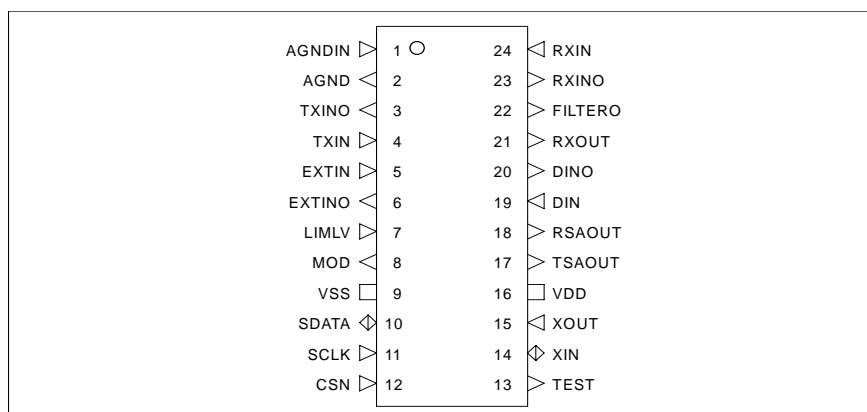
| | | | |
|---|---|---|---|
| AGNDIN | 1 | 24 | RXIN |
| AGND | 2 | 23 | RXINO |
| TXINO | 3 | 22 | FILTERO |
| TXIN | 4 | 21 | RXOUT |
| EXTIN | 5 | 20 | DINO |
| EXTINO | 6 | 19 | DIN |
| LIMLV | 7 | 18 | RSAOUT |
| MOD | 8 | 17 | TSAOUT |
| VSS | 9 | 16 | VDD |
| SDATA | 10 | 15 | XOUT |
| SCLK | 11 | 14 | XIN |
| CSN | 12 | 13 | TEST |